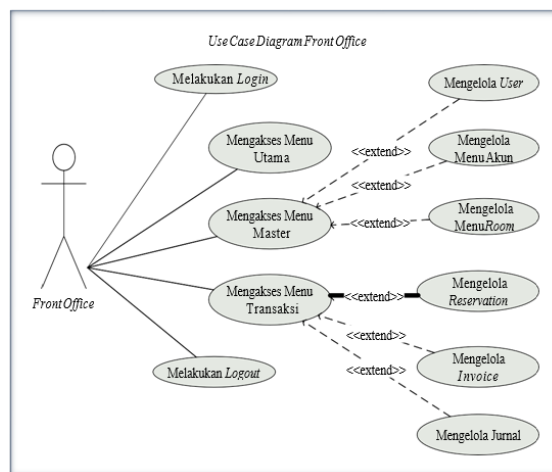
Use Case Diagram Front Office

Melakukan Login

Mengakses Menu Utama

Mengakses Menu Master

Mengakses Menu Transaksi

Melakukan Logout

Front Office

Mengelola User

Mengelola Menu Akun

Mengelola Menu Room

Mengelola Reservation

Mengelola Invoice

Mengelola Jurnal

<<extend>>

<<extend>>

<<extend>>

<<extend>>

<<extend>>

<<extend>>